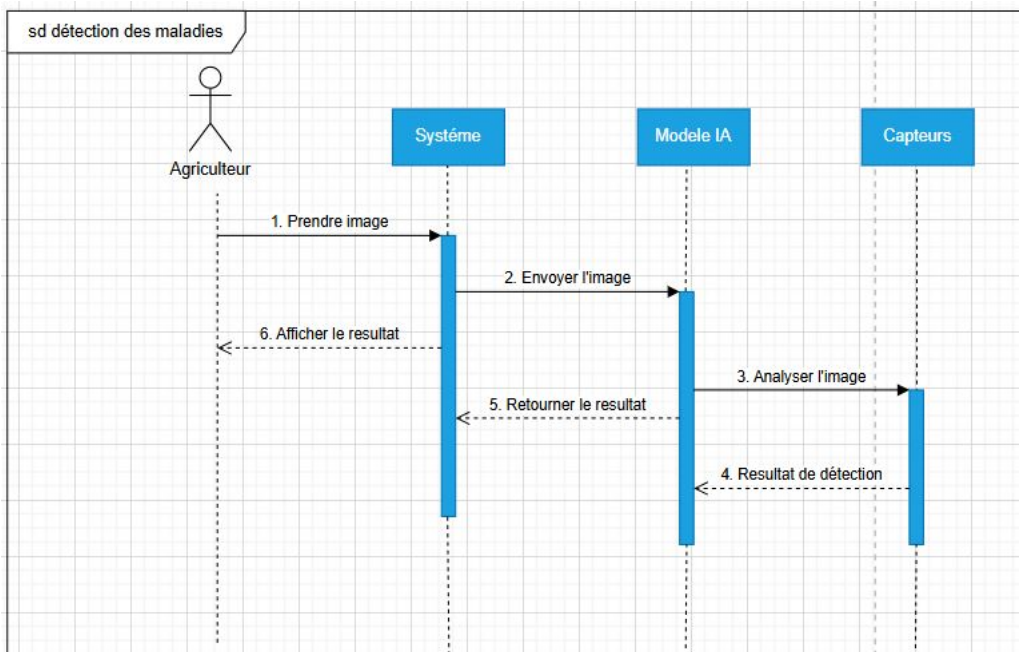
sd détection des maladies

Agriculteur

Systéme

Modele IA

Capteurs

1. Prendre image

2. Envoyer l'image

6. Afficher le resultat

3. Analyser l'image

5. Retourner le resultat

4. Resultat de détection